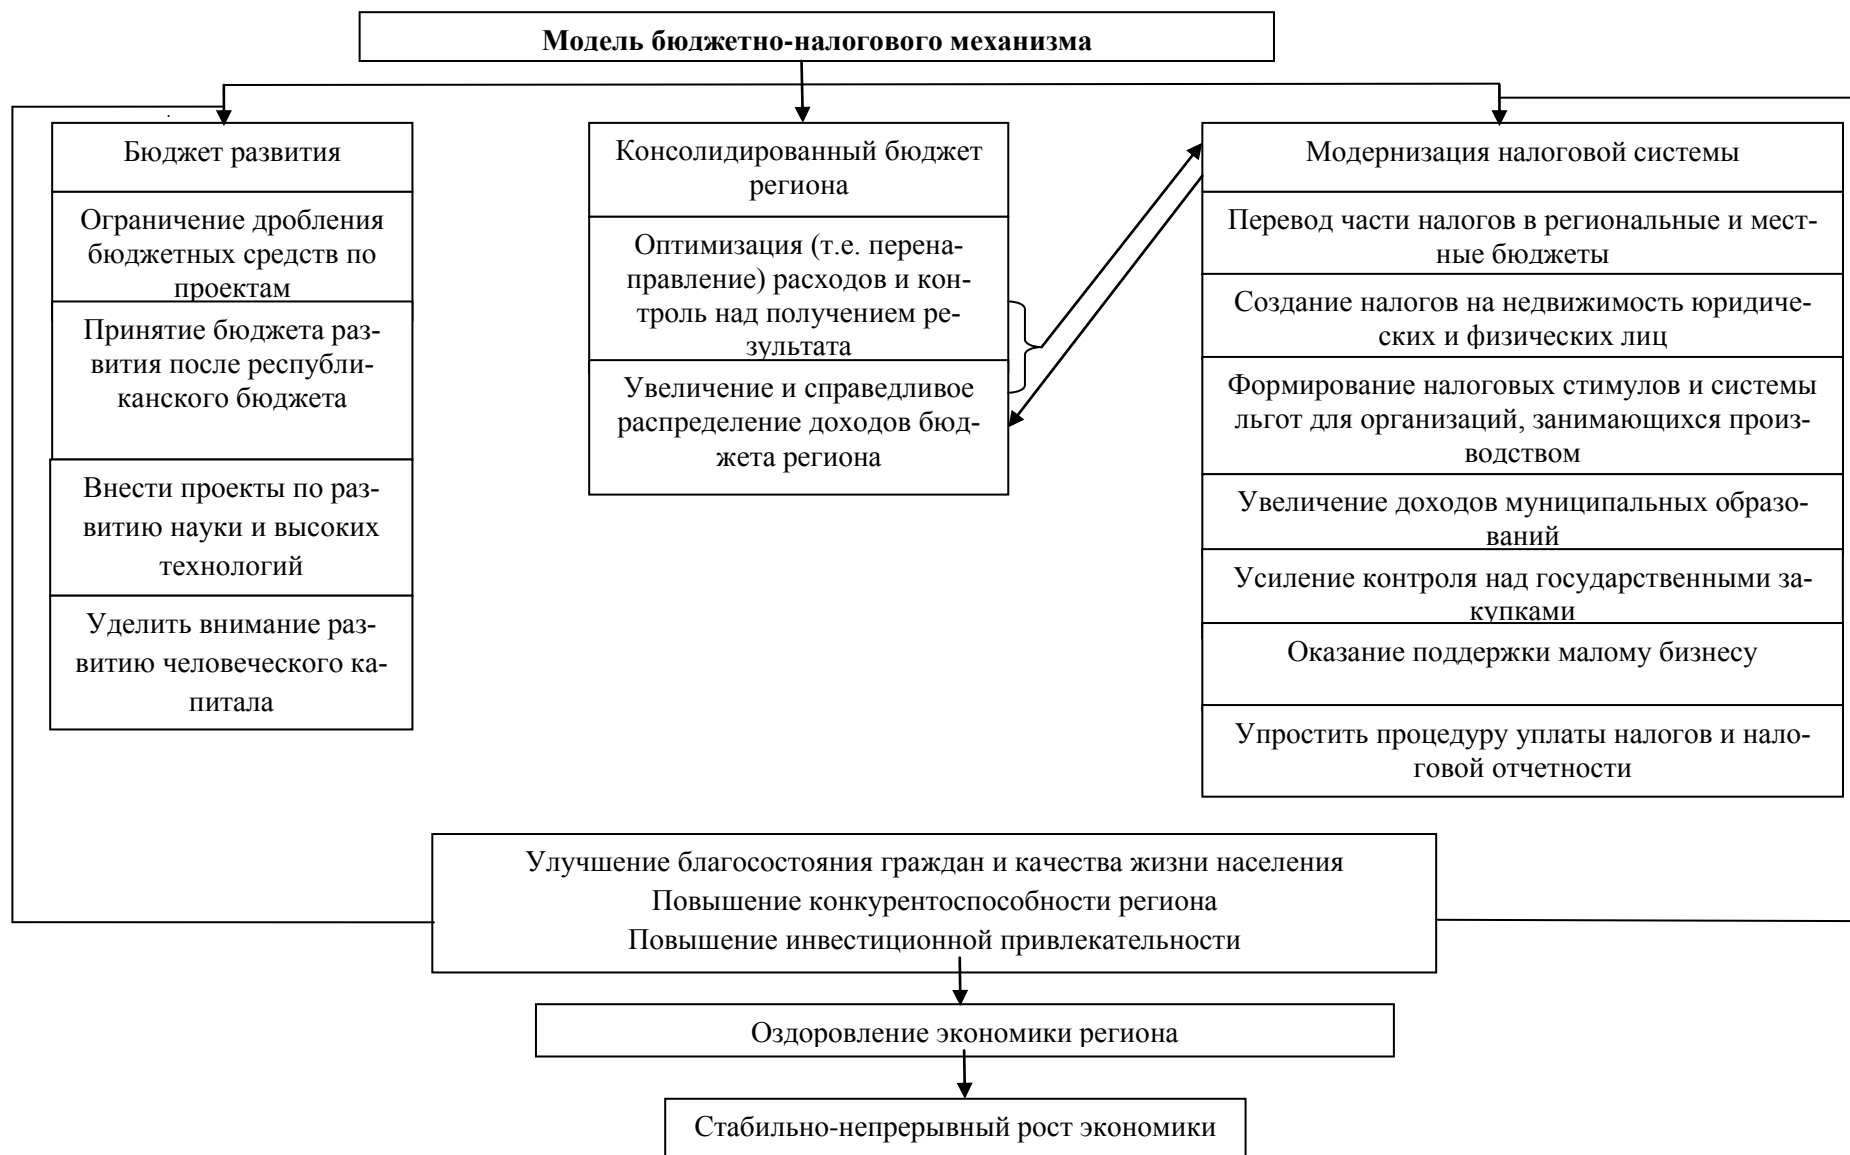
Модель бюджетно-налогового механизма

Бюджет развития

Ограничение дробления бюджетных средств по проектам

Принятие бюджета развития после республиканского бюджета

Внести проекты по развитию науки и высоких технологий

Уделить внимание развитию человеческого капитала

Консолидированный бюджет региона

Оптимизация (т.е. перенаправление) расходов и контроль над получением результата

Увеличение и справедливое распределение доходов бюджета региона

Модернизация налоговой системы

Перевод части налогов в региональные и местные бюджеты

Создание налогов на недвижимость юридических и физических лиц

Формирование налоговых стимулов и системы льгот для организаций, занимающихся производством

Увеличение доходов муниципальных образований

Усиление контроля над государственными закупками

Оказание поддержки малому бизнесу

Упростить процедуру уплаты налогов и налоговой отчетности

Улучшение благосостояния граждан и качества жизни населения
Повышение конкурентоспособности региона
Повышение инвестиционной привлекательности

Оздоровление экономики региона

Стабильно-непрерывный рост экономики